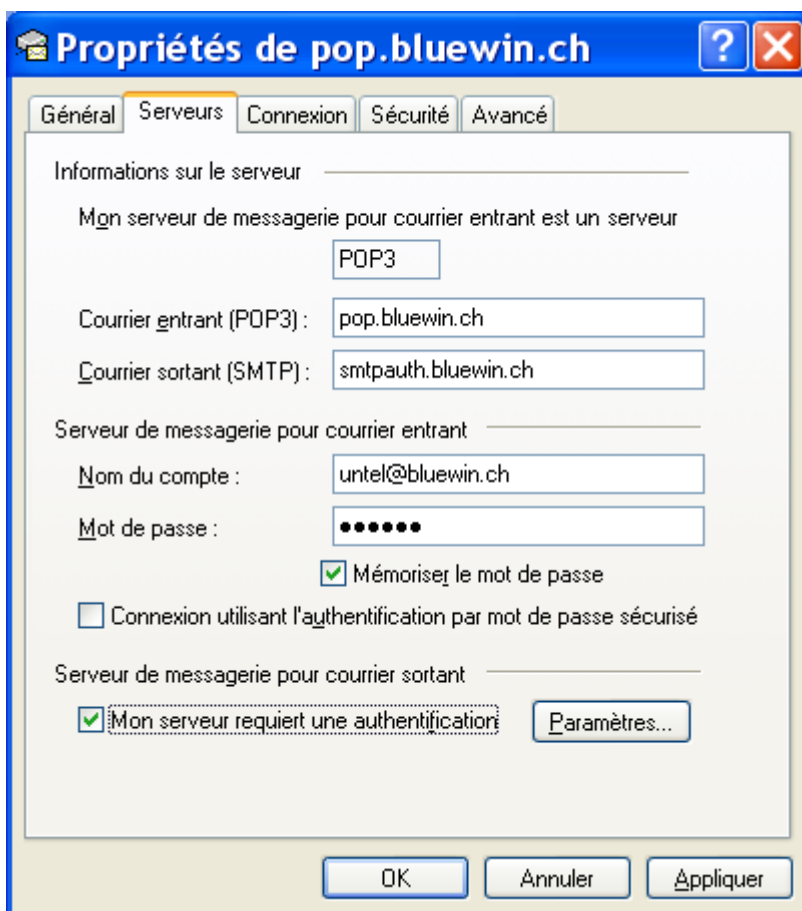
Propriétés de pop.bluewin.ch

Général | Serveurs | Connexion | Sécurité | Avancé

Informations sur le serveur

Mon serveur de messagerie pour courrier entrant est un serveur

POP3

Courrier entrant (POP3) : pop.bluewin.ch

Courrier sortant (SMTP) : smtpauth.bluewin.ch

Serveur de messagerie pour courrier entrant

Nom du compte : untel@bluewin.ch

Mot de passe : ●●●●●●

Mémoriser le mot de passe

Connexion utilisant l'authentification par mot de passe sécurisé

Serveur de messagerie pour courrier sortant

Mon serveur requiert une authentification

Paramètres...

OK

Annuler

Appliquer